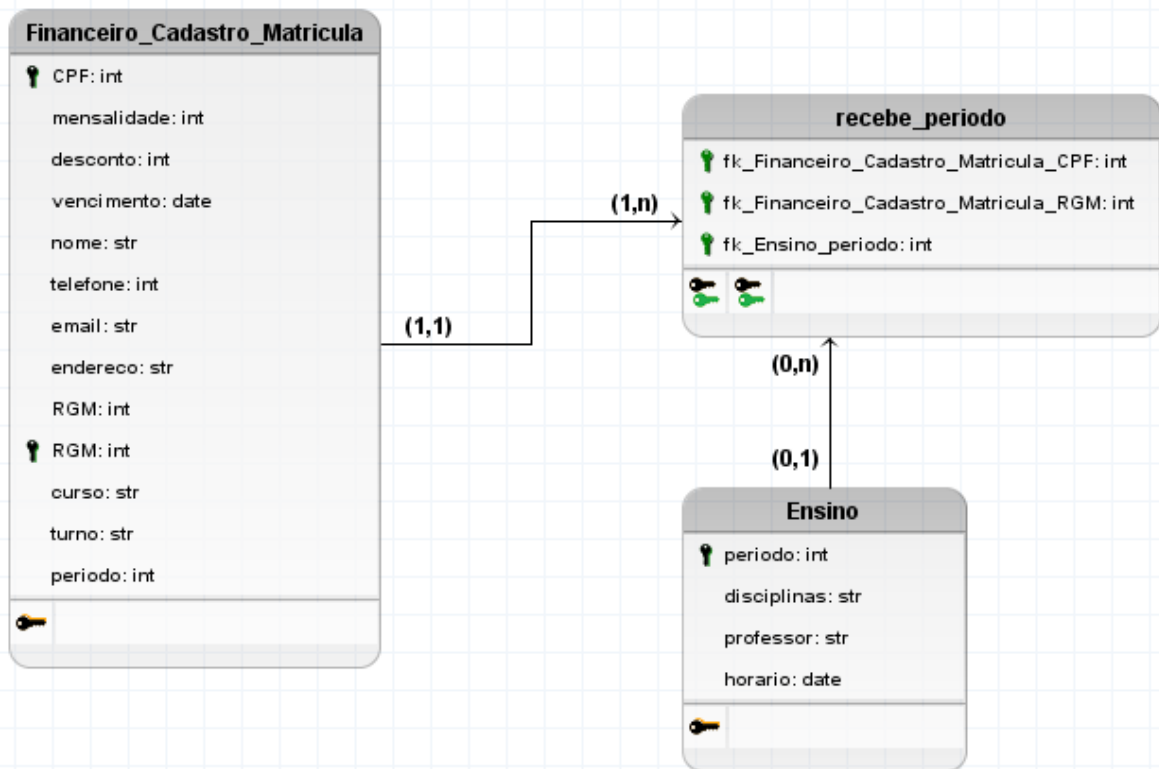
Financeiro_Cadastro_Matricula

CPF: int
mensalidade: int
desconto: int
vencimento: date
nome: str
telefone: int
email: str
endereco: str
RGM: int
RGM: int
curso: str
turno: str
periodo: int

(1,1)

(1,n)

recebe_periodo

fk_Financeiro_Cadastro_Matricula_CPF: int
fk_Financeiro_Cadastro_Matricula_RGM: int
fk_Ensino_periodo: int

(0,n)

(0,1)

Ensino

periodo: int
disciplinas: str
professor: str
horario: date